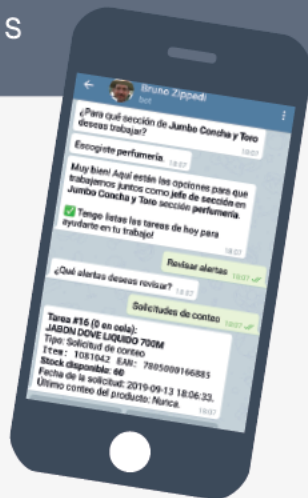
S

Bruno Zippedi
bot

¿Para qué sección de **Jumbo Concha y Toro** deseas trabajar?
18:07

Escogiste **perfumería**.
18:07

Muy bien! Aquí están las opciones para que trabajemos juntos como **jefe de sección** en **Jumbo Concha y Toro** sección **perfumería**.
✅ Tengo listas las tareas de hoy para ayudarte en tu trabajo!
18:07

Revisar alertas 18:07

¿Qué alertas deseas revisar?
18:07

Solicitudes de conteo 18:07

Tarea #16 (0 en cola):
JABON DOVE LIQUIDO 700M
Tipo: Solicitud de conteo
Item: 1081042 EAN: 7805000166885
Stock disponible: 60
Fecha de la solicitud: 2019-09-13 18:06:33.
Último conteo del producto: Nunca.